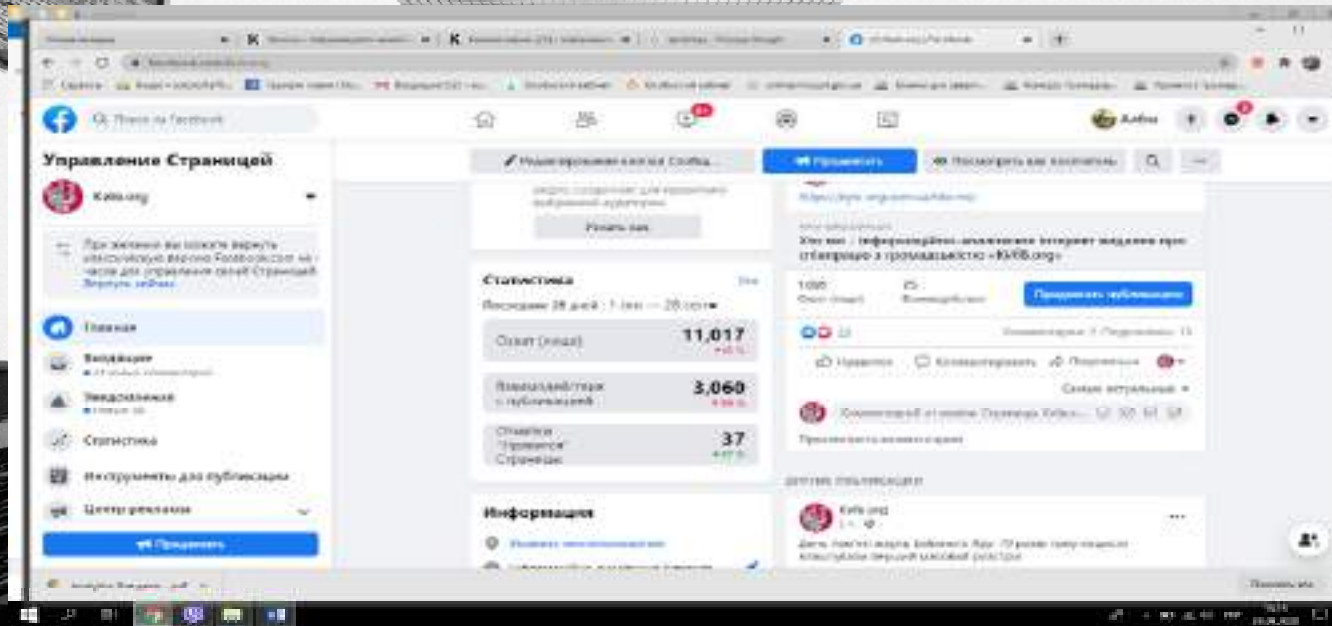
Управление Страницей

Kviv.org

При желании вы можете вернуть классическую версию Facebook.com на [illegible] для управления своей Страницей. Вернуть сейчас

Главная

Входящие

Уведомления

Статистика

Инструменты для публикации

Центр рекламы

Продвигать

Поиск на Facebook

Редактировать кнопку «Отпр. Сообщ...»

Продвигать

Посмотреть как посетитель

Узнать как

Статистика

Последние 28 дней : 1 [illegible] — 28 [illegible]

Охват (люди) 11,017

Взаимодействия с публикацией 3,060

Отметки "Нравится" Страницы 37

Информация

Хто ми : інформаційно-аналітичне інтернет видання про співпрацю з громадськістю «Kviv.org»

Продвигать публикацию

Нравится

Комментировать

Поделиться

Самые актуальные

Другие публикации

Kviv.org

Показать все